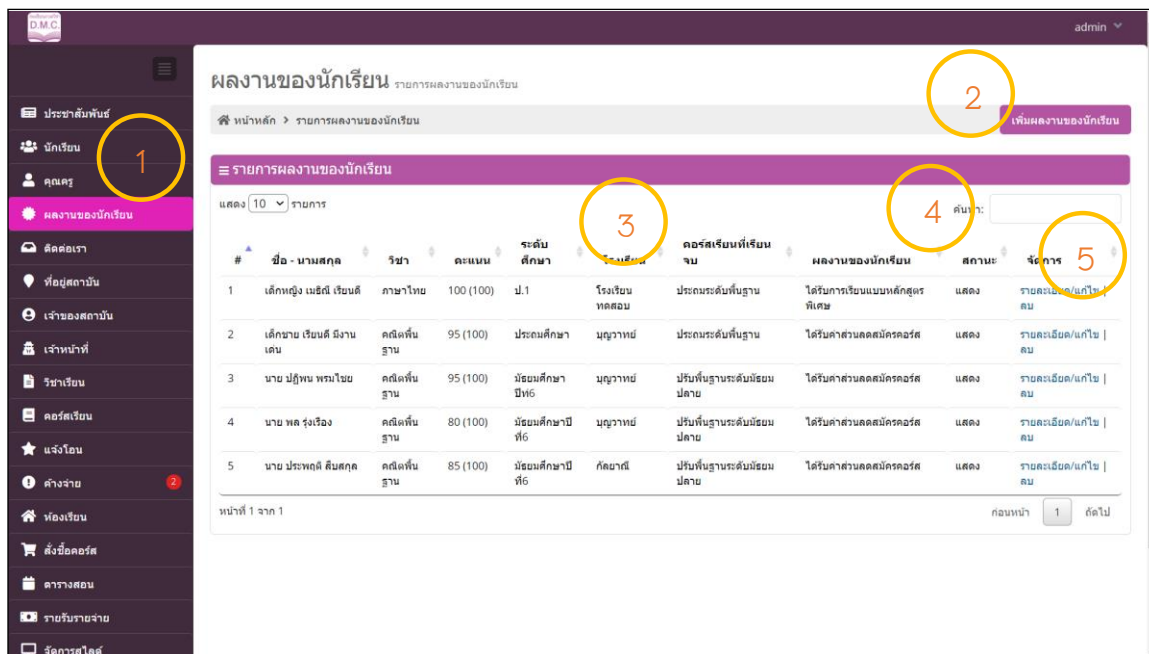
D.M.C.

admin

ประชาสัมพันธ์
นักเรียน
คุณครู
ผลงานของนักเรียน
ติดต่อเรา
ที่อยู่สถาบัน
เจ้าของสถาบัน
เจ้าหน้าที่
วิชาเรียน
คอร์สเรียน
แจ้งโอน
ค้างจ่าย 2
ห้องเรียน
สั่งซื้อคอร์ส
ตารางสอน
รายรับรายจ่าย
จัดการสไลด์

1

ผลงานของนักเรียน รายการผลงานของนักเรียน

2

หน้าหลัก > รายการผลงานของนักเรียน

เพิ่มผลงานของนักเรียน

≡ รายการผลงานของนักเรียน

แสดง 10 รายการ

3

4

ค้นหา:

5

| # | ชื่อ - นามสกุล | วิชา | คะแนน | ระดับศึกษา | โรงเรียน | คอร์สเรียนที่เรียนจบ | ผลงานของนักเรียน | สถานะ | จัดการ |
|---|---|---|---|---|---|---|---|---|---|
| 1 | เด็กหญิง เมธินี เรียนดี | ภาษาไทย | 100 (100) | ป.1 | โรงเรียนทดสอบ | ประถมระดับพื้นฐาน | ได้รับการเรียนแบบหลักสูตรพิเศษ | แสดง | รายละเอียด/แก้ไข \| ลบ |
| 2 | เด็กชาย เรียนดี มีงานเดน | คณิตพื้นฐาน | 95 (100) | ประถมศึกษา | บุญวาทย์ | ประถมระดับพื้นฐาน | ได้รับค่าส่วนลดสมัครคอร์ส | แสดง | รายละเอียด/แก้ไข \| ลบ |
| 3 | นาย ปฏิพน พรมใชย | คณิตพื้นฐาน | 95 (100) | มัธยมศึกษาปีท6 | บุญวาทย์ | ปรับพื้นฐานระดับมัธยมปลาย | ได้รับค่าส่วนลดสมัครคอร์ส | แสดง | รายละเอียด/แก้ไข \| ลบ |
| 4 | นาย พล รุ่งเรือง | คณิตพื้นฐาน | 80 (100) | มัธยมศึกษาปีท6 | บุญวาทย์ | ปรับพื้นฐานระดับมัธยมปลาย | ได้รับค่าส่วนลดสมัครคอร์ส | แสดง | รายละเอียด/แก้ไข \| ลบ |
| 5 | นาย ประพฤติ สืบสกุล | คณิตพื้นฐาน | 85 (100) | มัธยมศึกษาปีท6 | กัลยาณี | ปรับพื้นฐานระดับมัธยมปลาย | ได้รับค่าส่วนลดสมัครคอร์ส | แสดง | รายละเอียด/แก้ไข \| ลบ |

หน้าที่ 1 จาก 1

ก่อนหน้า 1 ถัดไป